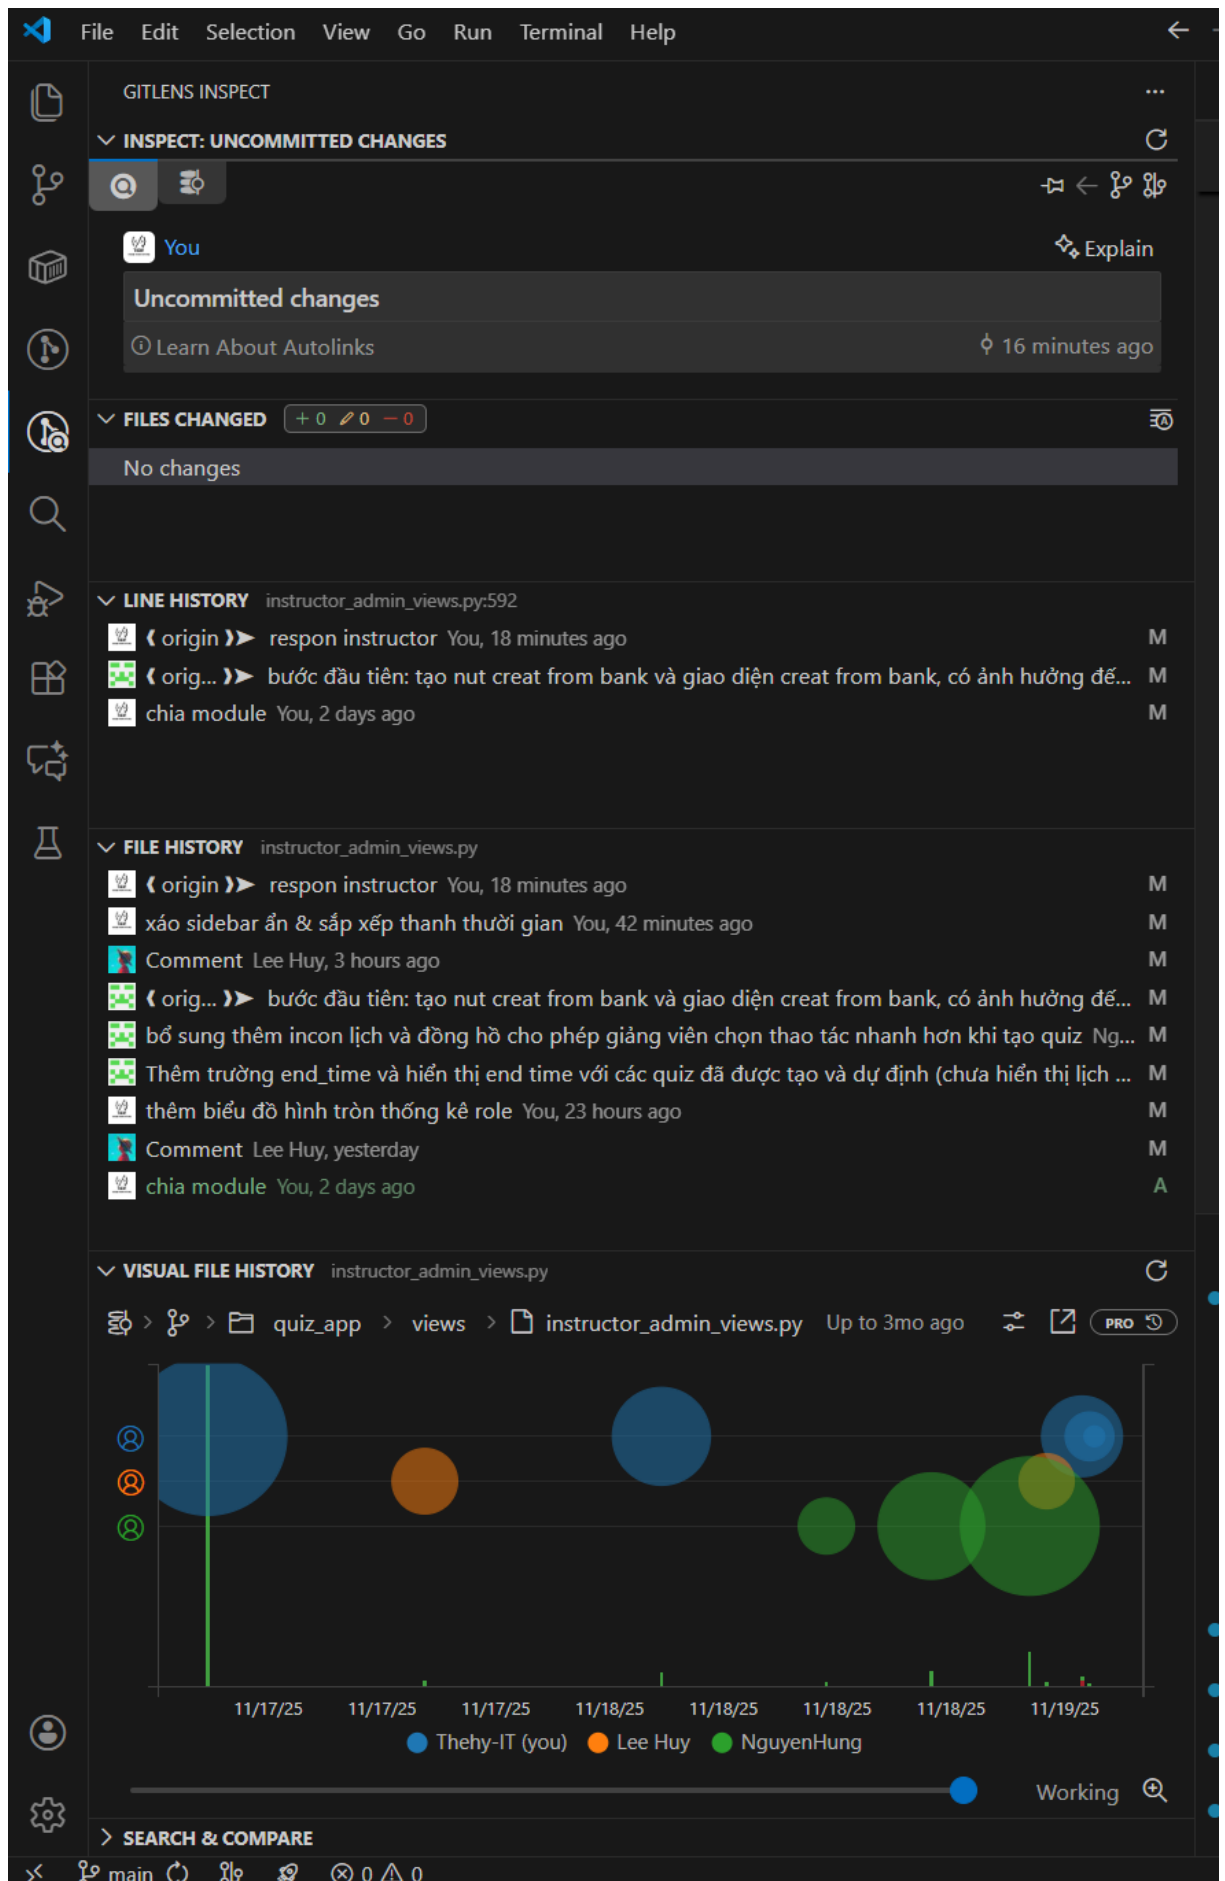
File Edit Selection View Go Run Terminal Help

GITLENS INSPECT ...

INSPECT: UNCOMMITTED CHANGES

You
Explain

Uncommitted changes
Learn About Autolinks
16 minutes ago

FILES CHANGED +0 0 −0
No changes

LINE HISTORY instructor_admin_views.py:592
( origin ) respon instructor You, 18 minutes ago M
( orig... ) bước đầu tiên: tạo nut creat from bank và giao diện creat from bank, có ảnh hưởng đế... M
chia module You, 2 days ago M

FILE HISTORY instructor_admin_views.py
( origin ) respon instructor You, 18 minutes ago M
xáo sidebar ẩn & sắp xếp thanh thười gian You, 42 minutes ago M
Comment Lee Huy, 3 hours ago M
( orig... ) bước đầu tiên: tạo nut creat from bank và giao diện creat from bank, có ảnh hưởng đế... M
bổ sung thêm incon lịch và đồng hồ cho phép giảng viên chọn thao tác nhanh hơn khi tạo quiz Ng... M
Thêm trường end_time và hiển thị end time với các quiz đã được tạo và dự định (chưa hiển thị lịch ... M
thêm biểu đồ hình tròn thống kê role You, 23 hours ago M
Comment Lee Huy, yesterday M
chia module You, 2 days ago A

VISUAL FILE HISTORY instructor_admin_views.py
quiz_app > views > instructor_admin_views.py Up to 3mo ago PRO

11/17/25 11/17/25 11/17/25 11/18/25 11/18/25 11/18/25 11/18/25 11/19/25
Thehy-IT (you) Lee Huy NguyenHung

Working

SEARCH & COMPARE

main 0 0